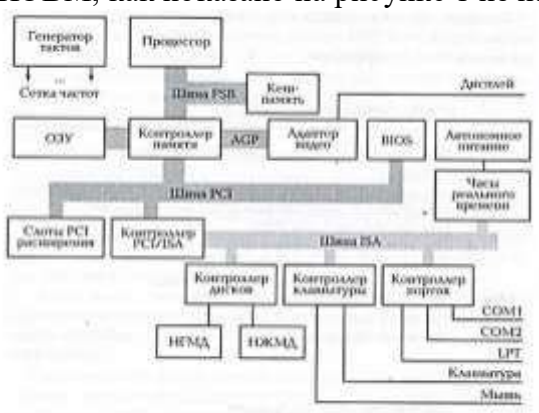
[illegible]ствем, как показано на рисунке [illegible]

Генератор тактов

Сетка частот

Процессор

Шина FSB

Кеш-память

Дисплей

ОЗУ

Контроллер памяти

AGP

Адаптер видео

BIOS

Автономное питание

Шина PCI

Часы реального времени

Слоты PCI расширения

Контроллер PCI/ISA

Шина ISA

Контроллер дисков

Контроллер клавиатуры

Контроллер портов

COM1

COM2

LPT

НГМД

НЖМД

Клавиатура

Мышь